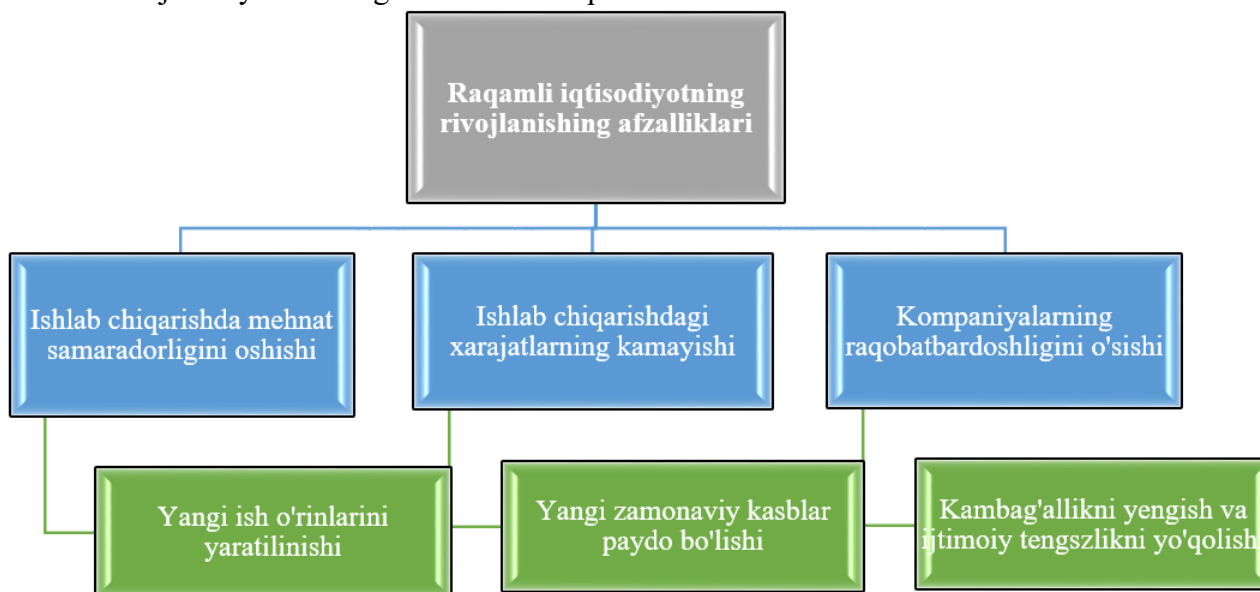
Raqamli iqtisodiyotning rivojlanishing afzalliklari

Ishlab chiqarishda mehnat samaradorligini oshishi

Ishlab chiqarishdagi xarajatlarning kamayishi

Kompaniyalarning raqobatbardoshligini o'sishi

Yangi ish o'rinlarini yaratilinishi

Yangi zamonaviy kasblar paydo bo'lishi

Kambag'allikni yengish va ijtimoiy tengszlikni yo'qolish